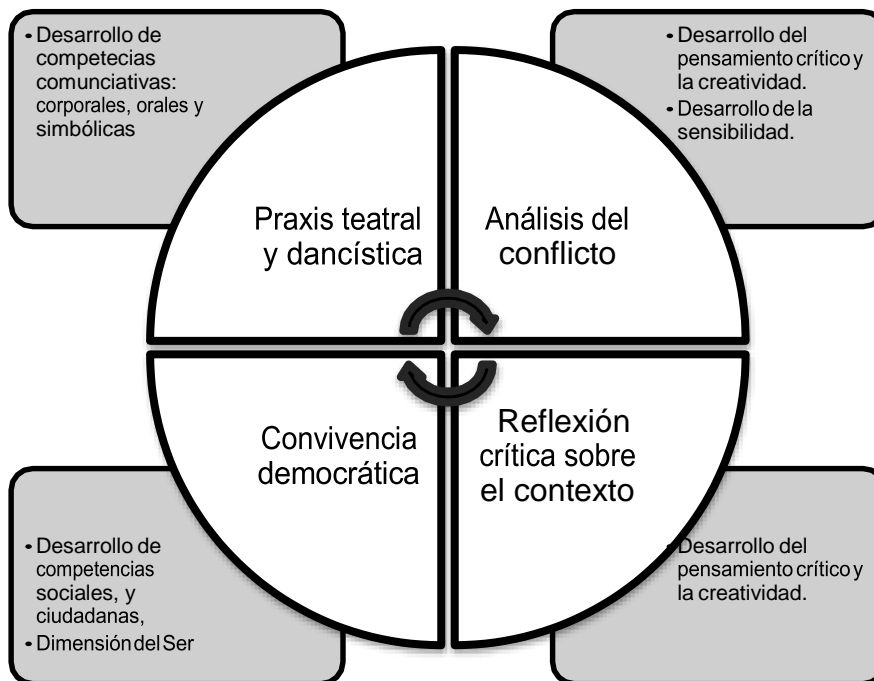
• Desarrollo de competecias comunciativas: corporales, orales y simbólicas

• Desarrollo del pensamiento crítico y la creatividad.
• Desarrollo de la sensibilidad.

Praxis teatral y dancística

Análisis del conflicto

Convivencia democrática

Reflexión crítica sobre el contexto

• Desarrollo de competencias sociales, y ciudadanas,
• Dimensión del Ser

Desarrollo del pensamiento crítico y la creatividad.